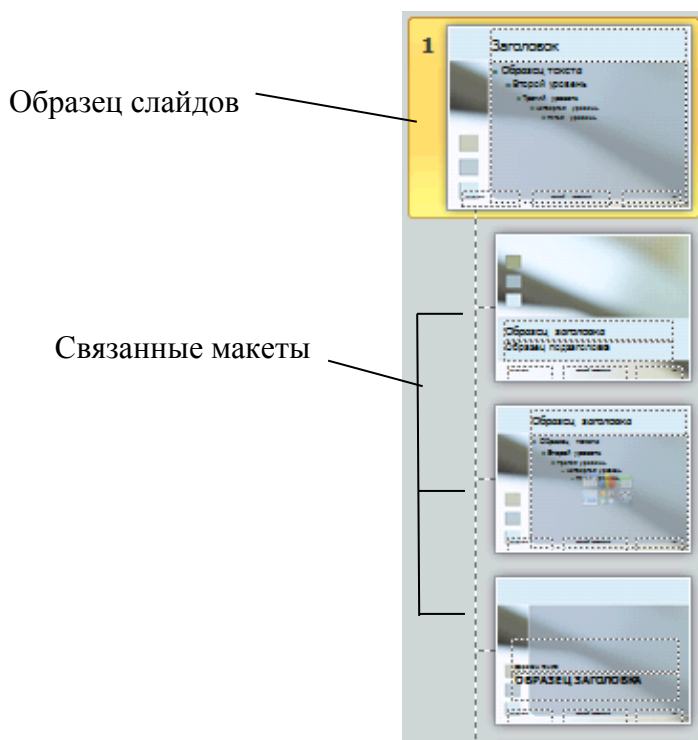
Образец слайдов

Связанные макеты

1

Заголовок

Образец текста

Второй уровень

Третий уровень

Образец заголовка

Образец подзаголовка

Образец заголовка

Образец текста

Второй уровень

Третий уровень

ОБРАЗЕЦ ЗАГОЛОВКА